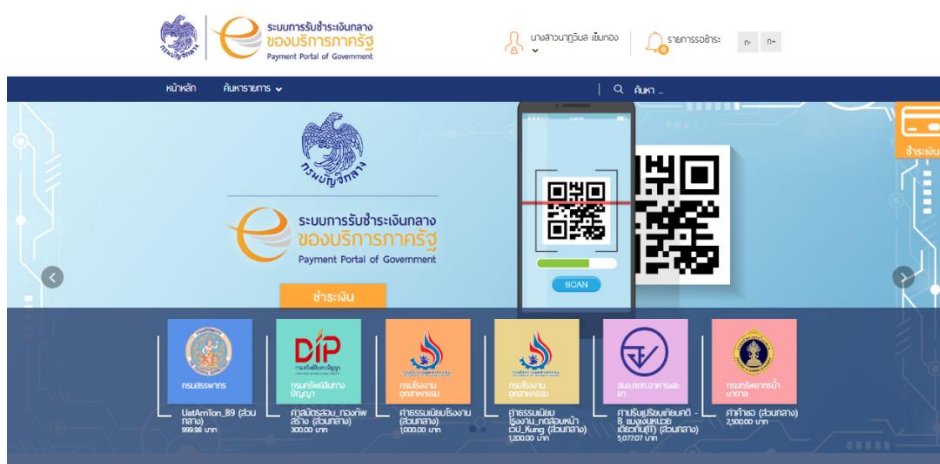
กรมบัญชีกลาง

ระบบการรับชำระเงินกลาง
ของบริการภาครัฐ
Payment Portal of Government

นางสาวนาฏวิมล เข็มทอง

รายการรอชำระ

ก- ก+

หน้าหลัก ค้นหารายการ

ค้นหา ...

กรมบัญชีกลาง

ระบบการรับชำระเงินกลาง
ของบริการภาครัฐ
Payment Portal of Government

ชำระเงิน

SCAN

ชำระเงิน

กรมสรรพากร
UatAmTon_89 (ส่วนกลาง)
999.98 บาท

DIP
กรมทรัพย์สินทางปัญญา
ค่าสมัครสอบ_ทดสอบทรัพย์สิน (ส่วนกลาง)
300.00 บาท

กรมโรงงานอุตสาหกรรม
ค่าธรรมเนียมโรงงาน (ส่วนกลาง)
1,000.00 บาท

กรมโรงงานอุตสาหกรรม
ค่าธรรมเนียมโรงงาน_ทดสอบหน้าเว็บ_Kung (ส่วนกลาง)
1,200.00 บาท

สมอ.ภาคกลาง
ค่าปรับผู้เปรียบเทียบคดี-ธ.ผมอบหน่วยเบิกจ่าย(ส่วนกลาง)
5,077.07 บาท

กรมทรัพยากรน้ำบาดาล
ค่าคำขอ (ส่วนกลาง)
2,500.00 บาท